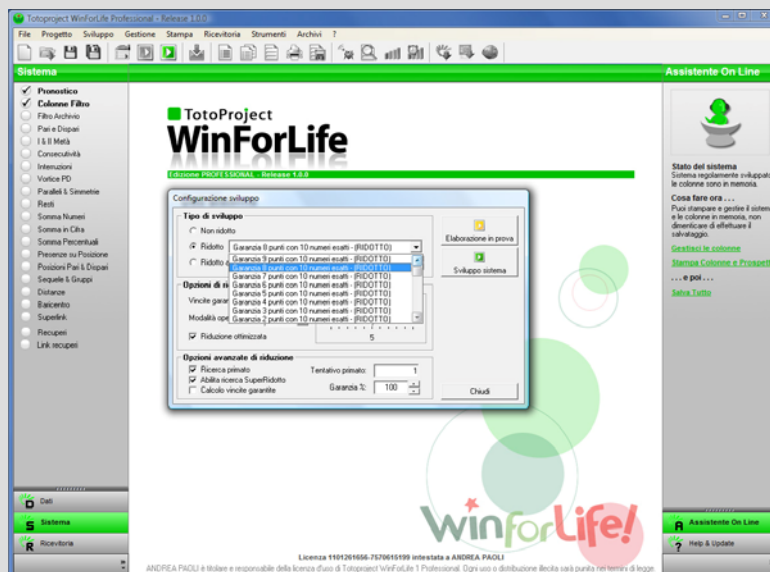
Totoproject WinForLife Professional - Release 1.0.0

File Progetto Sviluppo Gestione Stampa Ricevitoria Strumenti Archivi ?

Sistema

Pronostico
Colonne Filtro
Filtro Archivio
Pari e Dispari
I & II Metà
Consecutività
Interruzioni
Vortice PD
Paralleli & Simmetrie
Resti
Somma Numeri
Somma in Cifra
Somma Percentuali
Presenze su Posizione
Posizioni Pari & Dispari
Sequele & Gruppi
Distanze
Baricentro
Superlink
Recuperi
Link recuperi

Dati
Sistema
Ricevitoria

TotoProject
WinForLife
Edizione PROFESSIONAL - Release 1.0.0

Configurazione sviluppo

Tipo di sviluppo
Non ridotto
Ridotto Garanzia 8 punti con 10 numeri esatti - (RIDOTTO)
Ridotto
Garanzia 9 punti con 10 numeri esatti - (RIDOTTO)
Garanzia 8 punti con 10 numeri esatti - (RIDOTTO)
Garanzia 7 punti con 10 numeri esatti - (RIDOTTO)
Garanzia 6 punti con 10 numeri esatti - (RIDOTTO)
Garanzia 5 punti con 10 numeri esatti - (RIDOTTO)
Garanzia 4 punti con 10 numeri esatti - (RIDOTTO)
Garanzia 3 punti con 10 numeri esatti - (RIDOTTO)
Garanzia 2 punti con 10 numeri esatti - (RIDOTTO)

Elaborazione in prova
Sviluppo sistema

Opzioni di ri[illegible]
Vincite garan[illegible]
Modalità op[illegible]
Riduzione ottimizzata
5

Opzioni avanzate di riduzione
Ricerca primato
Abilita ricerca SuperRidotto
Calcolo vincite garantite
Tentativo primato: 1
Garanzia %: 100
Chiudi

Assistente On Line

Stato del sistema
Sistema regolarmente sviluppat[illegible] le colonne sono in memoria.

Cosa fare ora ...
Puoi stampare e gestire il sistem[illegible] e le colonne in memoria, non dimenticare di effettuare il salvataggio.
Gestisci le colonne
Stampa Colonne e Prospett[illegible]
... e poi ...
Salva Tutto

Assistente On Line
Help & Update

WinforLife!

Licenza 1101261656-7570615199 intestata a ANDREA PAOLI
ANDREA PAOLI è titolare e responsabile della licenza d'uso di Totoproject WinForLife 1 Professional. Ogni uso o distribuzione illecita sarà punita nei termini di legge.